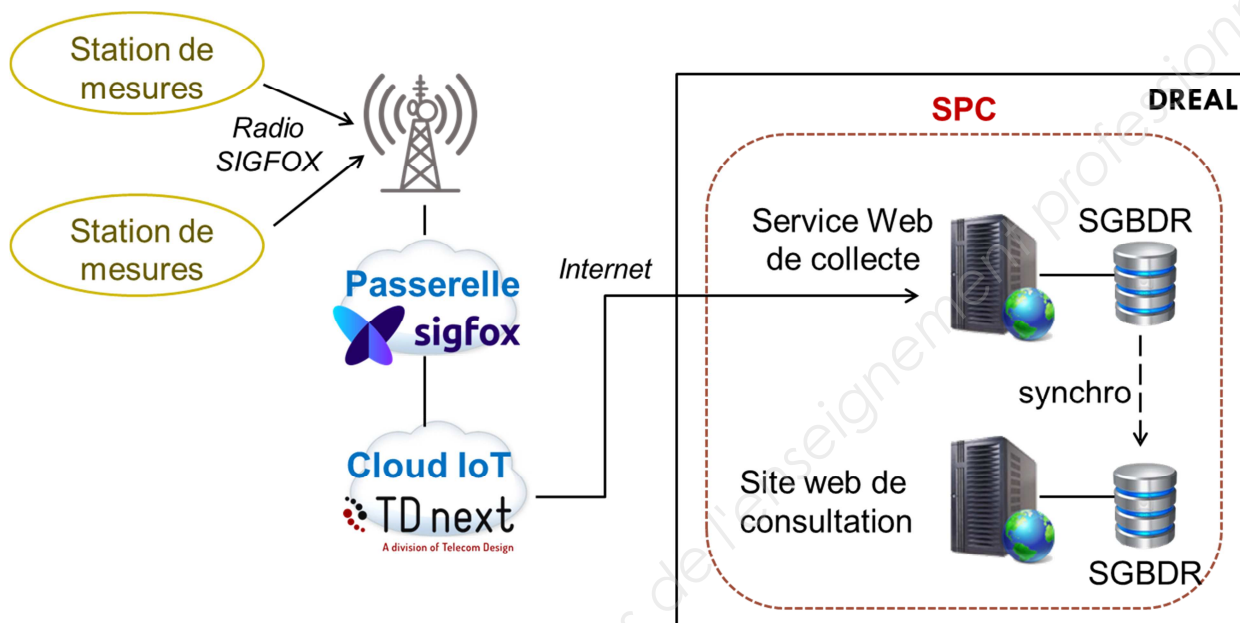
Station de mesures

Radio SIGFOX

Station de mesures

Passerelle
sigfox

Cloud IoT
TD next
A division of Telecom Design

Internet

DREAL

SPC

Service Web de collecte

SGBDR

synchro

Site web de consultation

SGBDR

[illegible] de l'enseignement professionnel